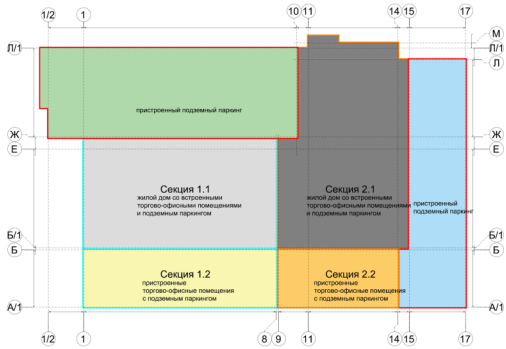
1/2
1
10
11
14
15
17
М
Л/1
Л/1
Л
пристроенный подземный паркинг
Ж
Ж
Е
Е
Секция 1.1
жилой дом со встроенными торгово-офисными помещениями и подземным паркингом
Секция 2.1
жилой дом со встроенными торгово-офисными помещениями и подземным паркингом
пристроенный подземный паркинг
Б/1
Б/1
Б
Б
Секция 1.2
пристроенные торгово-офисные помещения с подземным паркингом
Секция 2.2
пристроенные торгово-офисные помещения с подземным паркингом
А/1
А/1
1/2
1
8
9
11
14
15
17